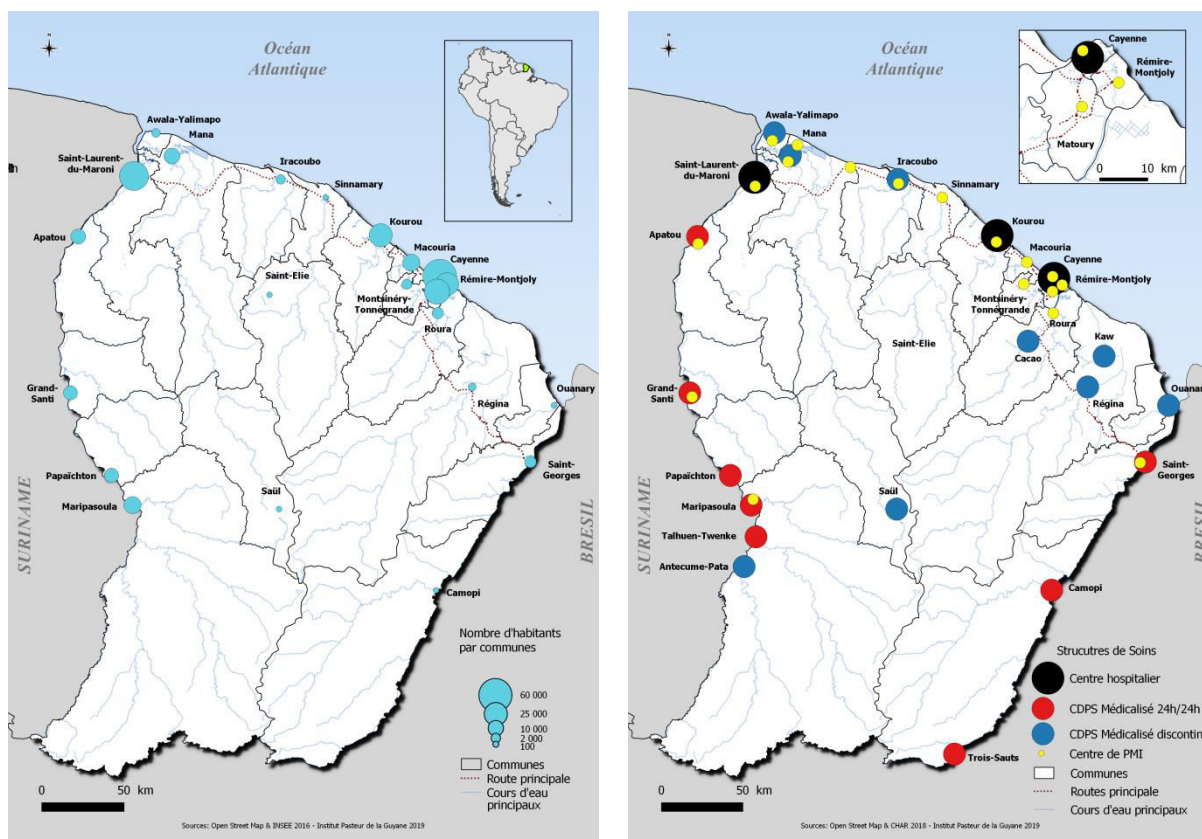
Océan Atlantique

Awala-Yalimapo
Mana
Saint-Laurent-du-Maroni
Iracoubo
Sinnamary
Kourou
Macouria
Cayenne
Rémire-Montjoly
Montsinéry-Tonnegrande
Roura
Saint-Elie
Apatou
Grand-Santi
Régina
Ouanary
Papaïchton
Saint-Georges
Maripasoula
Saül
Camopi
SURINAME
BRESIL

Nombre d'habitants par communes
60 000
25 000
10 000
2 000
100

Communes
Route principale
Cours d'eau principaux

0 50 km

Sources: Open Street Map & INSEE 2016 - Institut Pasteur de la Guyane 2019

Océan Atlantique

Cayenne
Rémire-Montjoly
Matoury
0 10 km

Awala-Yalimapo
Mana
Saint-Laurent-du-Maroni
Iracoubo
Sinnamary
Kourou
Macouria
Cayenne
Rémire-Montjoly
Montsinéry-Tonnegrande
Roura
Apatou
Saint-Elie
Kaw
Cacao
Grand-Santi
Régina
Ouanar
Papaïchton
Saint-Georges
Maripasoula
Saül
Talhuen-Twenke
Antecume-Pata
Camopi
Trois-Sauts
SURINAME
BRESIL

Strucutres de Soins
Centre hospitalier
CDPS Médicalisé 24h/24h
CDPS Médicalisé disconti
Centre de PMI
Communes
Routes principale
Cours d'eau principaux

0 50 km

Sources: Open Street Map & CHAR 2018 - Institut Pasteur de la Guyane 2019